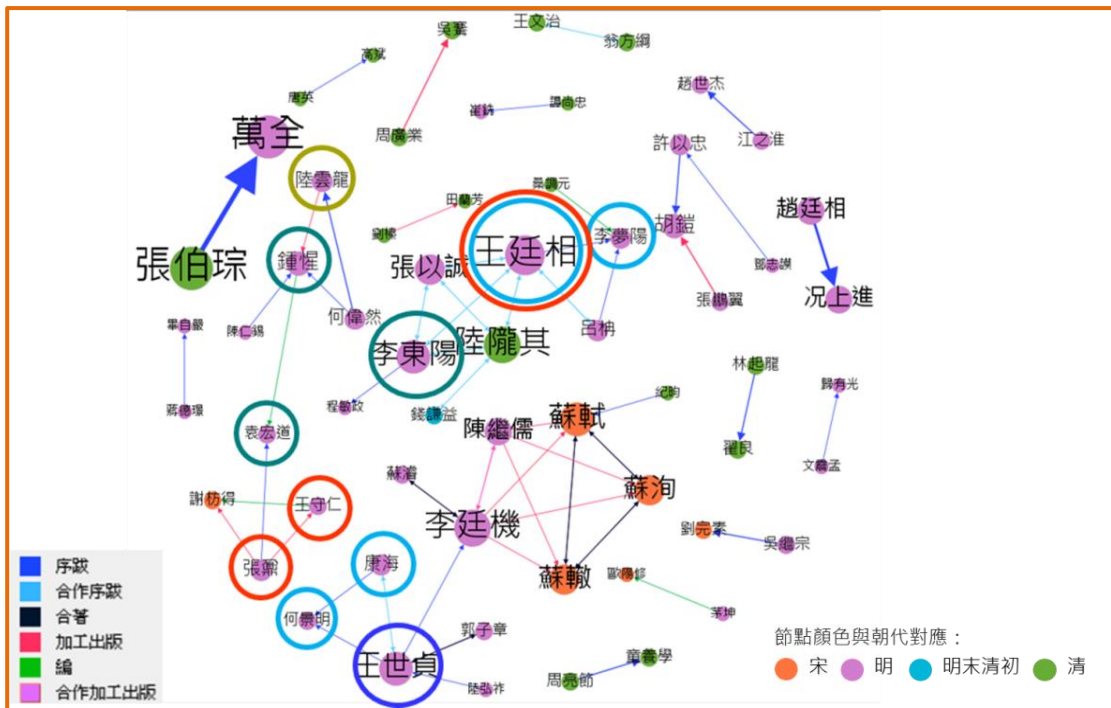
吳甕
王文治
翁方綱
高斌
唐英
崔銑
譚尚忠
周廣業
趙世杰
江之淮
許以忠
萬全
陸雲龍
田蘭芳
吳調元
趙廷相
劉振
王廷相
李夢陽
胡鎧
鄧志謨
張伯琮
鍾惺
張以誠
況上進
何偉然
呂柟
張鵬翼
畢自嚴
陳仁錫
陸隴其
李東陽
林起龍
歸有光
蔣德璟
程敏政
錢謙益
杞昀
袁宏道
陳繼儒
蘇軾
翟良
文震孟
蘇澹
蘇洵
謝枋得
王守仁
李廷機
劉崇泰
吳繼宗
張鼐
唐海
蘇轍
歐陽修
何景明
郭子章
羊坤
王世貞
童養學
陸弘祚
周亮節
序跋
合作序跋
合著
加工出版
編
合作加工出版
節點顏色與朝代對應：
宋
明
明末清初
清